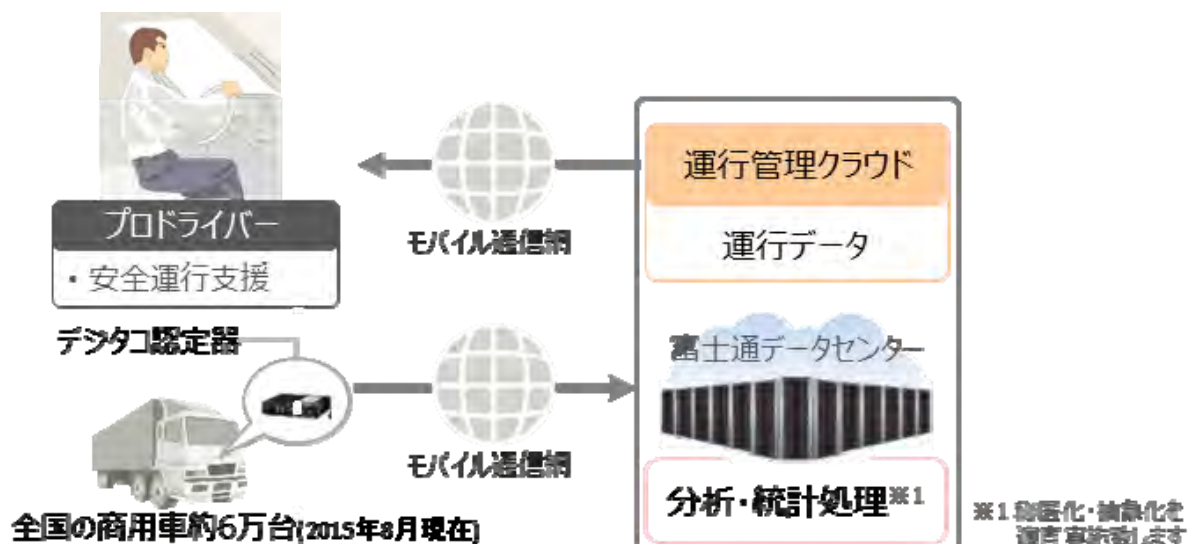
プロドライバー

・安全運行支援

モバイル通信網

運行管理クラウド

運行データ

デジタコ認定器

富士通データセンター

モバイル通信網

分析・統計処理※1

全国の商用車約6万台(2015年8月現在)

※1 秘匿化・抽象化を適宜実施致します